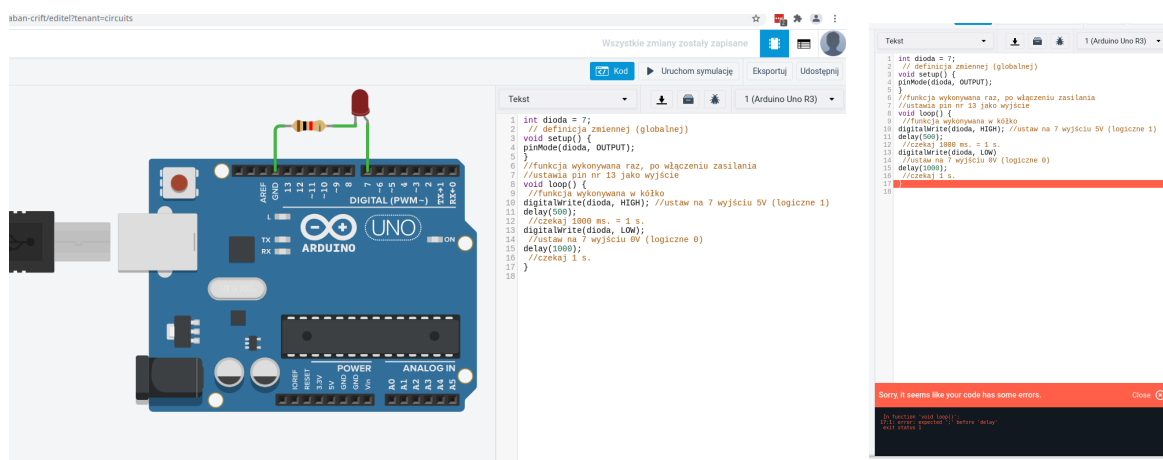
aban-crift/editel?tenant=circuits

Wszystkie zmiany zostały zapisane

Kod
Uruchom symulację
Eksportuj
Udostępnij

Tekst
1 (Arduino Uno R3)

1 int dioda = 7;
2 // definicja zmiennej (globalnej)
3 void setup() {
4 pinMode(dioda, OUTPUT);
5 }
6 //funkcja wykonywana raz, po włączeniu zasilania
7 //ustawia pin nr 13 jako wyjście
8 void loop() {
9 //funkcja wykonywana w kółko
10 digitalWrite(dioda, HIGH); //ustaw na 7 wyjściu 5V (logiczne 1)
11 delay(500);
12 //czekaj 1000 ms. = 1 s.
13 digitalWrite(dioda, LOW);
14 //ustaw na 7 wyjściu 0V (logiczne 0)
15 delay(1000);
16 //czekaj 1 s.
17 }
18

AREF GND 13 12 ~11 ~10 ~9 8 7 ~6 ~5 4 ~3 2 TX→1 RX←0
DIGITAL (PWM~)
L
TX
RX
ARDUINO
UNO
ON
IOREF RESET 3.3V 5V GND GND Vin
POWER
A0 A1 A2 A3 A4 A5
ANALOG IN

Tekst
1 (Arduino Uno R3)

1 int dioda = 7;
2 // definicja zmiennej (globalnej)
3 void setup() {
4 pinMode(dioda, OUTPUT);
5 }
6 //funkcja wykonywana raz, po włączeniu zasilania
7 //ustawia pin nr 13 jako wyjście
8 void loop() {
9 //funkcja wykonywana w kółko
10 digitalWrite(dioda, HIGH); //ustaw na 7 wyjściu 5V (logiczne 1)
11 delay(500);
12 //czekaj 1000 ms. = 1 s.
13 digitalWrite(dioda, LOW)
14 //ustaw na 7 wyjściu 0V (logiczne 0)
15 delay(1000);
16 //czekaj 1 s.
17 }
18

Sorry, it seems like your code has some errors.
Close

In function 'void loop()':
17:1: error: expected ';' before 'delay'
exit status 1